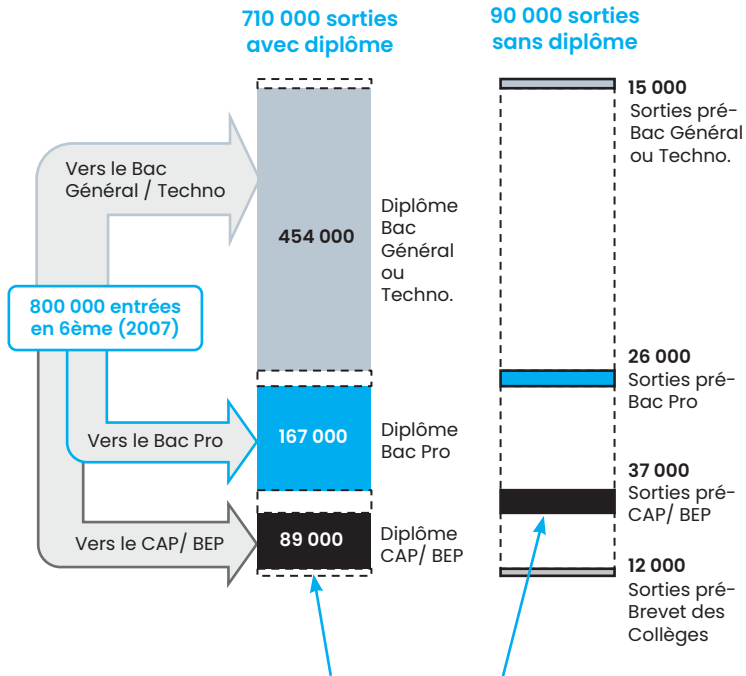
710 000 sorties avec diplôme

90 000 sorties sans diplôme

Vers le Bac Général / Techno

800 000 entrées en 6ème (2007)

Vers le Bac Pro

Vers le CAP/ BEP

454 000

Diplôme Bac Général ou Techno.

167 000

Diplôme Bac Pro

89 000

Diplôme CAP/ BEP

15 000
Sorties pré-Bac Général ou Techno.

26 000
Sorties pré-Bac Pro

37 000
Sorties pré-CAP/ BEP

12 000
Sorties pré-Brevet des Collèges